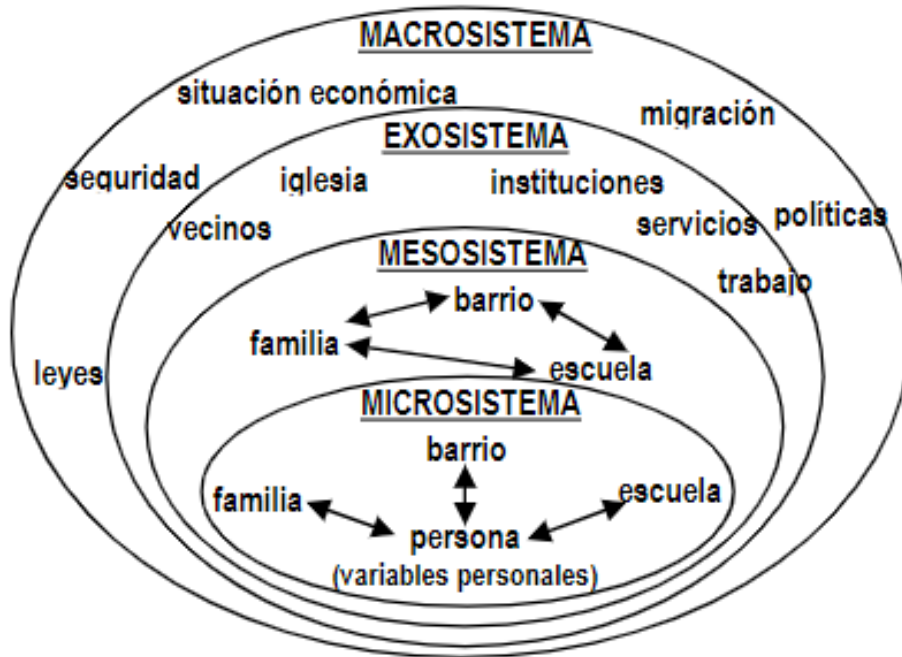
MACROSISTEMA

situación económica

migración

EXOSISTEMA

seguridad

iglesia

instituciones

vecinos

servicios

políticas

MESOSISTEMA

trabajo

barrio

familia

escuela

leyes

MICROSISTEMA

barrio

familia

escuela

persona
(variables personales)